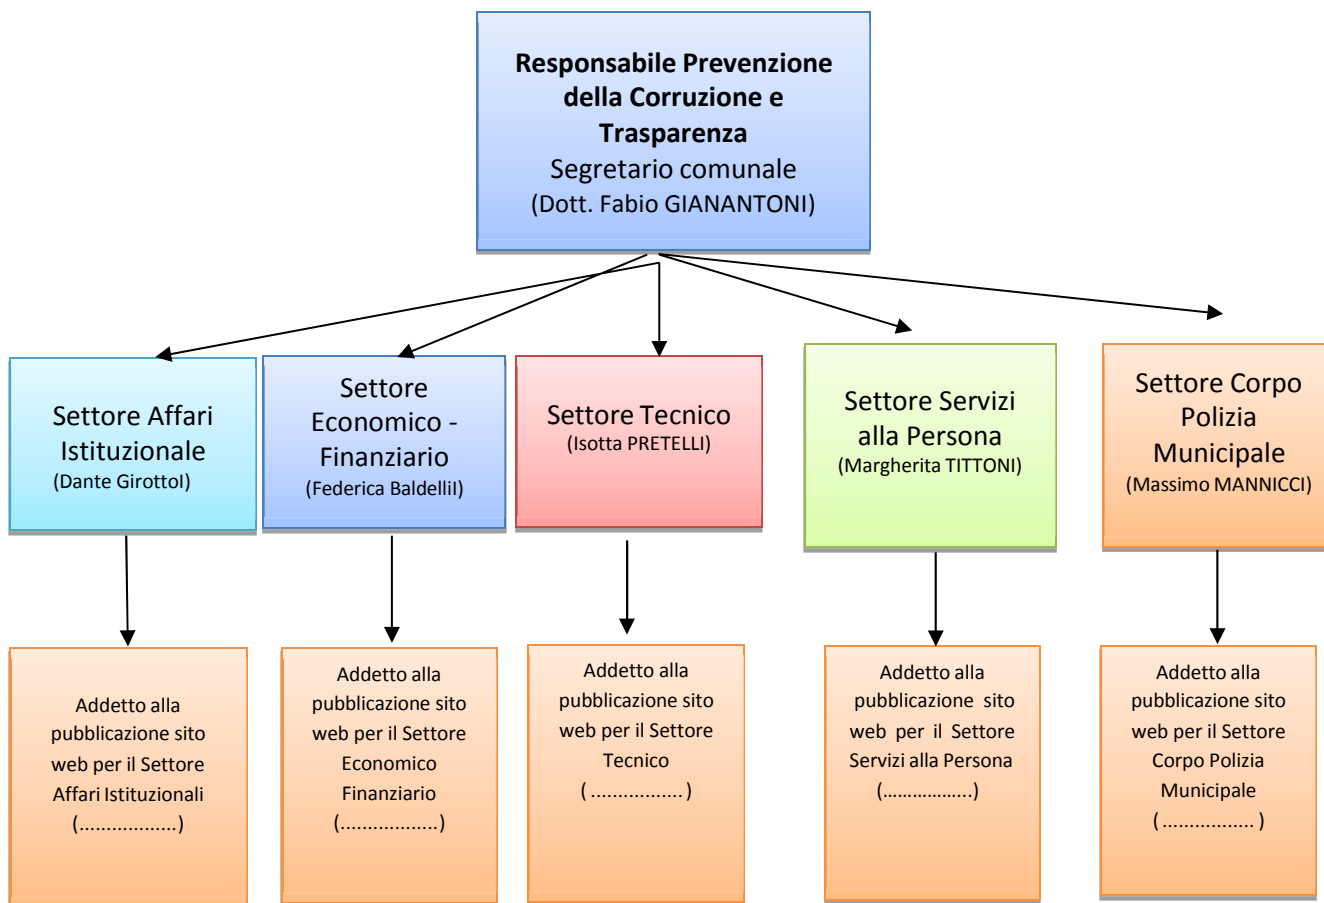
**Responsabile Prevenzione della Corruzione e Trasparenza**
Segretario comunale
(Dott. Fabio GIANANTONI)

Settore Affari Istituzionale
(Dante GirottoI)

Settore Economico - Finanziario
(Federica BaldelliI)

Settore Tecnico
(Isotta PRETELLI)

Settore Servizi alla Persona
(Margherita TITTONI)

Settore Corpo Polizia Municipale
(Massimo MANNICCI)

Addetto alla pubblicazione sito web per il Settore Affari Istituzionali
(..................)

Addetto alla pubblicazione sito web per il Settore Economico Finanziario
(..................)

Addetto alla pubblicazione sito web per il Settore Tecnico
( ................. )

Addetto alla pubblicazione sito web per il Settore Servizi alla Persona
(……………...)

Addetto alla pubblicazione sito web per il Settore Corpo Polizia Municipale
( ................. )